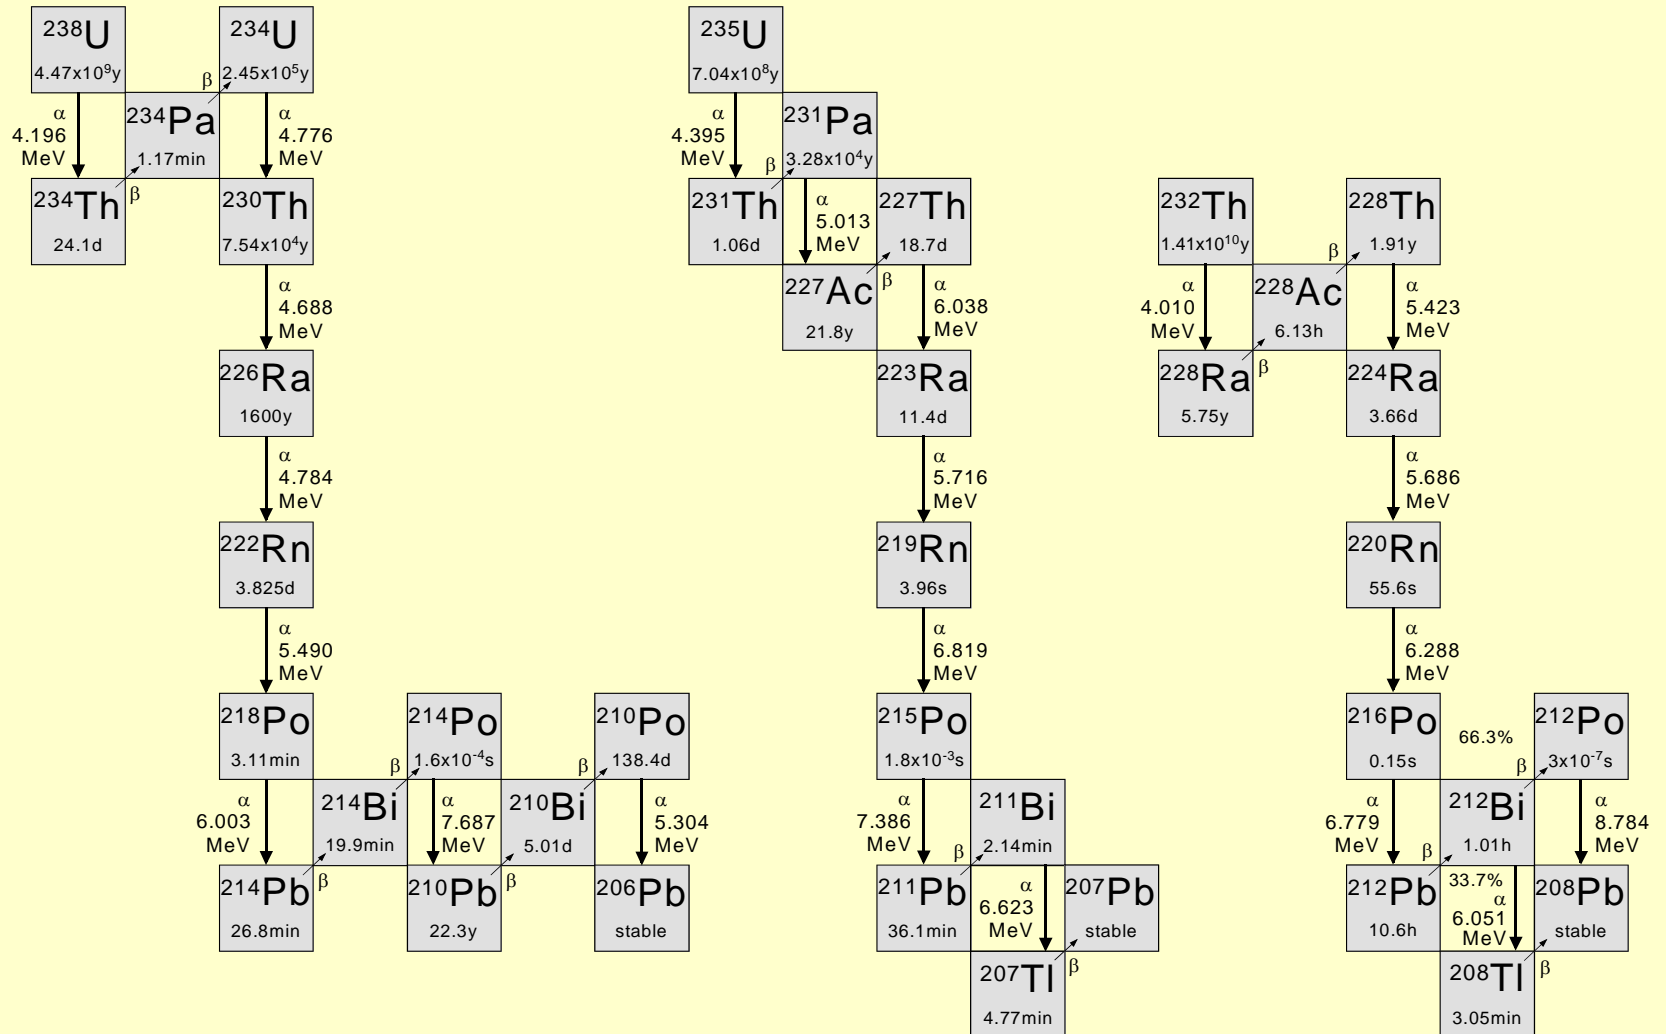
$^{238}$U
4.47x10$^{9}$y

$^{234}$U
2.45x10$^{5}$y

β

α
4.196
MeV

$^{234}$Pa
1.17min

α
4.776
MeV

$^{234}$Th
24.1d

β

$^{230}$Th
7.54x10$^{4}$y

α
4.688
MeV

$^{226}$Ra
1600y

α
4.784
MeV

$^{222}$Rn
3.825d

α
5.490
MeV

$^{218}$Po
3.11min

$^{214}$Po
1.6x10$^{-4}$s

$^{210}$Po
138.4d

β

β

α
6.003
MeV

$^{214}$Bi
19.9min

α
7.687
MeV

$^{210}$Bi
5.01d

α
5.304
MeV

$^{214}$Pb
26.8min

β

$^{210}$Pb
22.3y

β

$^{206}$Pb
stable

$^{235}$U
7.04x10$^{8}$y

α
4.395
MeV

$^{231}$Pa
3.28x10$^{4}$y

β

$^{231}$Th
1.06d

α
5.013
MeV

$^{227}$Th
18.7d

$^{227}$Ac
21.8y

β

α
6.038
MeV

$^{223}$Ra
11.4d

α
5.716
MeV

$^{219}$Rn
3.96s

α
6.819
MeV

$^{215}$Po
1.8x10$^{-3}$s

α
7.386
MeV

$^{211}$Bi
2.14min

β

$^{211}$Pb
36.1min

α
6.623
MeV

$^{207}$Pb
stable

$^{207}$Tl
4.77min

β

$^{232}$Th
1.41x10$^{10}$y

$^{228}$Th
1.91y

β

α
4.010
MeV

$^{228}$Ac
6.13h

α
5.423
MeV

$^{228}$Ra
5.75y

β

$^{224}$Ra
3.66d

α
5.686
MeV

$^{220}$Rn
55.6s

α
6.288
MeV

$^{216}$Po
0.15s

66.3%

$^{212}$Po
3x10$^{-7}$s

β

α
6.779
MeV

$^{212}$Bi
1.01h

α
8.784
MeV

β

$^{212}$Pb
10.6h

33.7%
α
6.051
MeV

$^{208}$Pb
stable

$^{208}$Tl
3.05min

β